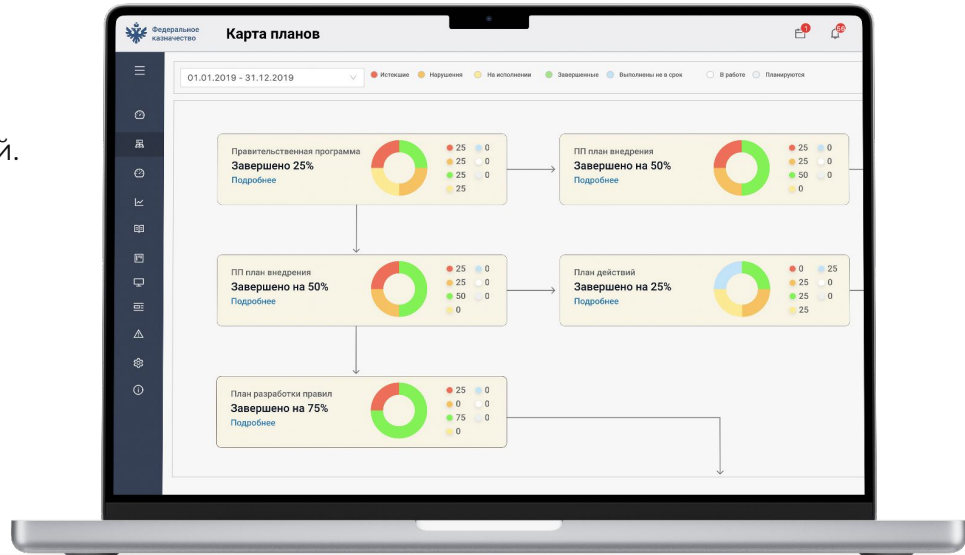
й.

Федеральное казначейство

Карта планов

1

99

01.01.2019 - 31.12.2019

Истекшие Нарушения На исполнении Завершенные Выполнены не в срок В работе Планируются

Правительственная программа
Завершено 25%
Подробнее

25 0
25 0
25 0
25

ПП план внедрения
Завершено на 50%
Подробнее

25 0
25 0
50 0
0

ПП план внедрения
Завершено на 50%
Подробнее

25 0
25 0
50 0
0

План действий
Завершено на 25%
Подробнее

0 25
25 0
25 0
25

План разработки правил
Завершено на 75%
Подробнее

25 0
0 0
75 0
0